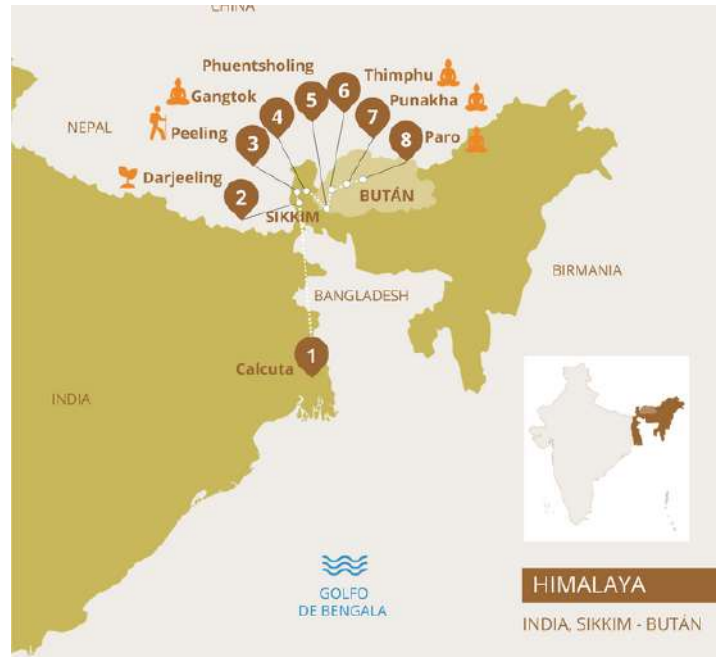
CHINA

Phuentsholing

Thimphu

Gangtok

Punakha

NEPAL

Peeling

Paro

Darjeeling

5

6

4

7

3

8

2

SIKKIM

BUTÁN

BIRMANIA

BANGLADESH

1

Calcuta

INDIA

GOLFO DE BENGALA

HIMALAYA

INDIA, SIKKIM - BUTÁN